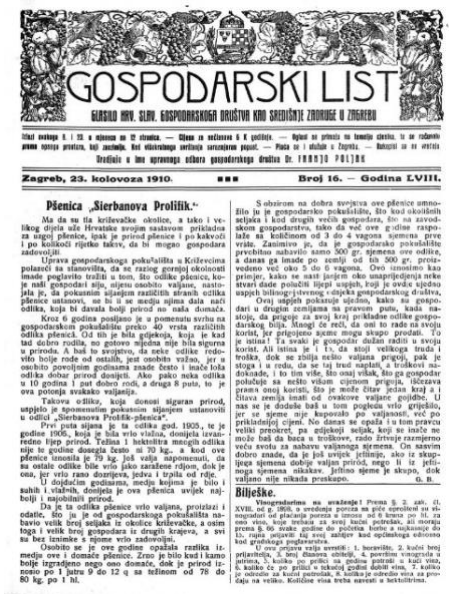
GOSPODARSKI LIST

GLASILO HRV. SLAV. GOSPODARSKOGA DRUŠTVA KAO SREDIŠNJE ZADRUGE U ZAGREBU

Izlazi svakoga 8. i 23. u mjesecu sa 12 stranica. — Cijena za godinu 6 K. — Oglasi se primaju na temelju cjenika. — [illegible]

Uredjuje u ime upravnoga odbora gospodarskoga društva Dr. FRANJO POLJAK

Zagreb, 23. kolovoza 1910. Broj 16. — Godina LVIII.

Pšenica „Sierbanova Prolifik".

Ma da su tla križevačke okolice, a tako i velika dijela više Hrvatske svojim sastavom prikladna za uzgoj pšenice, ipak je prirod pšenice i po kakvoći i po količini rijetko takav, da bi mogao gospodara zadovoljiti.

Uprava gospodarskoga pokušališta u Križevcima polazeći sa stanovišta, da se razlog gornjoj okolnosti imade poglavito tražiti u tom, što odlike pšenice, koje naši gospodari siju, nijesu osobito valjane, nastojala je, da pokusnim sijanjem različitih stranih odlika pšenice ustanovi, ne bi li se medju njima dala naći odlika, koja bi davala bolji prirod no naša domaća.

Kroz 6 godina posijano je u pomenutu svrhu na gospodarskom pokušalištu preko 40 vrsta različitih odlika pšenica. Od tih je bila odlika, koja je kad tad dobro rodila, no gotovo nijedna nije bila sigurna u prirodu. A baš to svojstvo, da neke odlike redovito bolje rode od ostalih, jest osobito važno, jer je osobito povoljnim godinama znade često i inače loša odlika dobar prirod donijeti. Ako pako neka odlika u 10 godina 1 put dobro rodi, a druga 8 puta, to je ova potonja svakako valjanija.

Takova odlika, koja donosi siguran prirod, uspjelo je spomenutim pokusnim sijanjem ustanoviti u odlici „Sierbanova Prolifik-pšenica".

Prvi puta sijana je ta odlika god. 1905., te je godine 1905., koja je bila vrlo vlažna, donijela izvanredno lijep prirod. Također i u bezkišna mnogih odlika nije te godine donijela ni 10 kg., a kod ove pšenice iznosila je 79 kg. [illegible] da su ostale odlike bile vrlo jako zaražene rđom, dok je, baš ovo vrlo zamo dozrijeva, jedva i trpila od rđe.

U dojduće godinama, medju kojima je bilo i suhih i vlažnih, donijela je ova pšenica uvijek najbolji i najobilniji prirod.

Da je ta odlika pšenice vrlo valjana, proizlazi i odatle, što ju je od gospodarskoga pokušališta nabavio velik broj seljaka iz okolice križevačke, a osim toga i velik broj gospodara iz drugih krajeva, a svi su bez iznimke s njome vrlo zadovoljni.

Osobito se je ove godine opažala razlika izmedju ove i domaće pšenice. Zrno je bilo kod i kamo bolje izgradjeno nego ono domaće, dok je prirod iznoso po 1 jutru 9 do 12 q sa težinom od 78 do 80 kg. po 1 hl.

S obzirom na dobra svojstva ove pšenice umnožilo je gospodarsko pokušalište, što kod okolnih seljaka i kod drugih većih gospodara, što na vlastitom gospodarstvu, tako da već ove godine raspolaže sa količinom od 3 do 4 vagona sjemena prve vrste. Zanimivo je, da je gospodarsko pokušalište prvobitno nabavilo samo 300 gr. sjemena ove odlike, a danas ga imade po zemlji od 500 gr. proizvedeno već oko 5 do 6 vagona. Ovo iznosimo kao primjer, kako se nasi ljepim uzgojem i samo je ljepa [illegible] u kratko vrijeme kod nas razvijati gospodarsko društvo na ovoj odlici pšenice.

Ovaj uspjeh pokazuje ujedno, kako su gospodari u drugim zemljama na pravom putu, kada nastoje, da prigoje za svoj kraj prikladne odlike gospodarskog bilja. Mnogi će reći, da oni to rade na svoju korist, jer prigojeno sjeme mogu skupo prodati. To je istina! Ta svaki je gospodar dužan raditi u svoju korist. Ali istina je i to, da stoji velikoga truda i troška, dok se zbilja nešto valjana prigoji, pak je stoga i u redu, da se taj trud naplati, a trošak naknadi. Pa i to isto vrijedi za već, što ovaj ovdje, što za gospodarsko pokušalište sa nešto više prigona, iščeznut bi ovakva pšenica prema ovoj koristi, što je imade čitav jedan kraj a i čitava zemlja imati od ovakve valjane pšenice. U nas se je dodade baš u tom pogledu vrlo griješilo, jer se sjeme nije kupovalo po valjanost, već po prikladnoj cijeni. No danas se spala i to tom pravcu velikom prekreta, jer seljaci sami, koji se inače ne može baš da baca u troškove, rado žrtvuje razmjerno vrlo svote za sabavu valjanoga sjemena. Sa naprom dobro znade, da je još uvijek jeftinije, ako iz skupljega sjemena dobije valjan prirod, nego li iz jeftinoga sjemena siskalne. Jeftino sjeme je skupo, dok skupo sjeme nije nikada preskupo. G. B.

Bilješke.

Vinogradarima na znanje! Prema § 2. zak. čl. XVIII. od g. 1908. o zabrani patvorenja vina, obavezani su vinogradari na trgovanje u vinima, kojima se po zakonu kao vina od 2 K nisu od 10 K. na samo vino, koje je proizvedeno na svoj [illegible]. Prema § 66. uvjetni godine za privredu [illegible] obvezno od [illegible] za kazne i kazne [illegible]
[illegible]